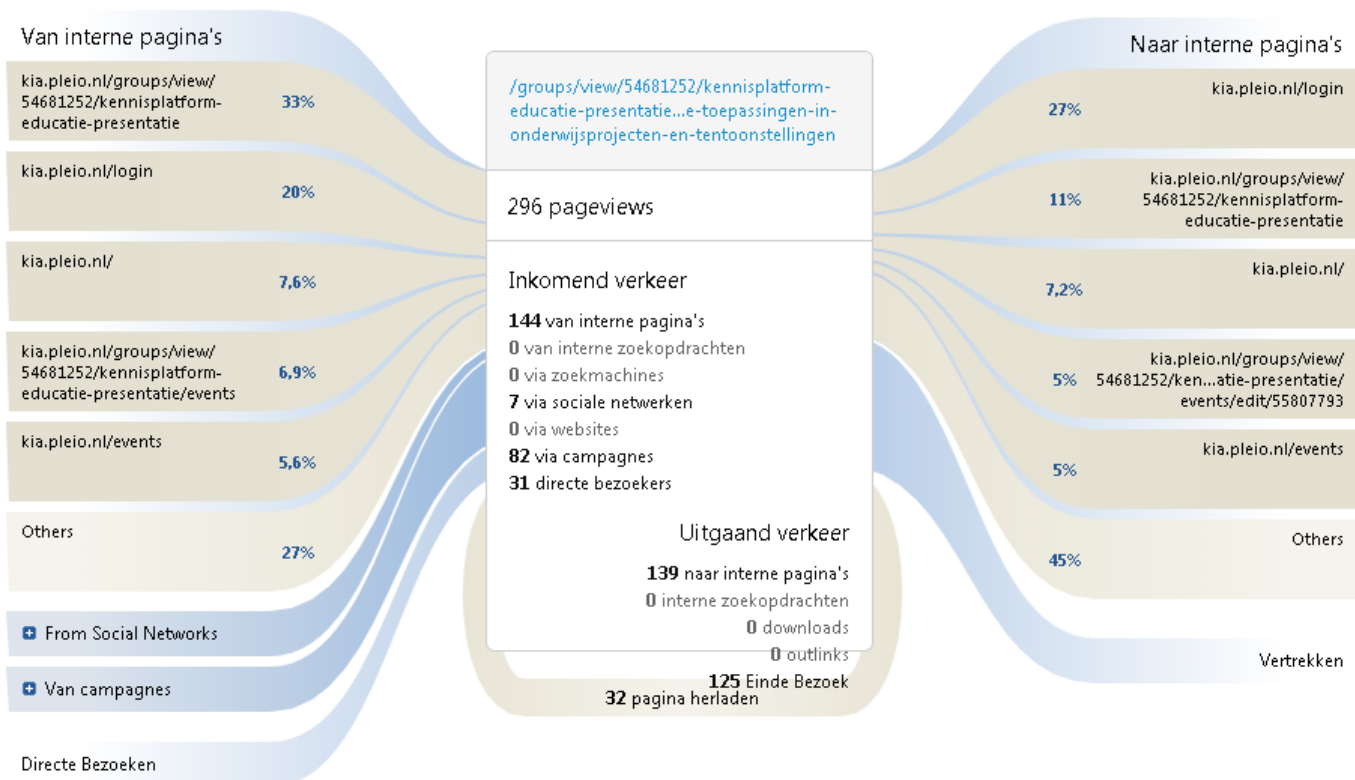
Van interne pagina's

kia.pleio.nl/groups/view/54681252/kennisplatform-educatie-presentatie 33%

kia.pleio.nl/login 20%

kia.pleio.nl/ 7,6%

kia.pleio.nl/groups/view/54681252/kennisplatform-educatie-presentatie/events 6,9%

kia.pleio.nl/events 5,6%

Others 27%

From Social Networks

Van campagnes

Directe Bezoeken

/groups/view/54681252/kennisplatform-educatie-presentatie...e-toepassingen-in-onderwijsprojecten-en-tentoonstellingen

296 pageviews

Inkomend verkeer

**144** van interne pagina's
**0** van interne zoekopdrachten
**0** via zoekmachines
**7** via sociale netwerken
**0** via websites
**82** via campagnes
**31** directe bezoekers

Uitgaand verkeer

**139** naar interne pagina's
**0** interne zoekopdrachten
**0** downloads
**0** outlinks
**125** Einde Bezoek
**32** pagina herladen

Naar interne pagina's

kia.pleio.nl/login 27%

kia.pleio.nl/groups/view/54681252/kennisplatform-educatie-presentatie 11%

kia.pleio.nl/ 7,2%

kia.pleio.nl/groups/view/54681252/ken...atie-presentatie/events/edit/55807793 5%

kia.pleio.nl/events 5%

Others 45%

Vertrekken